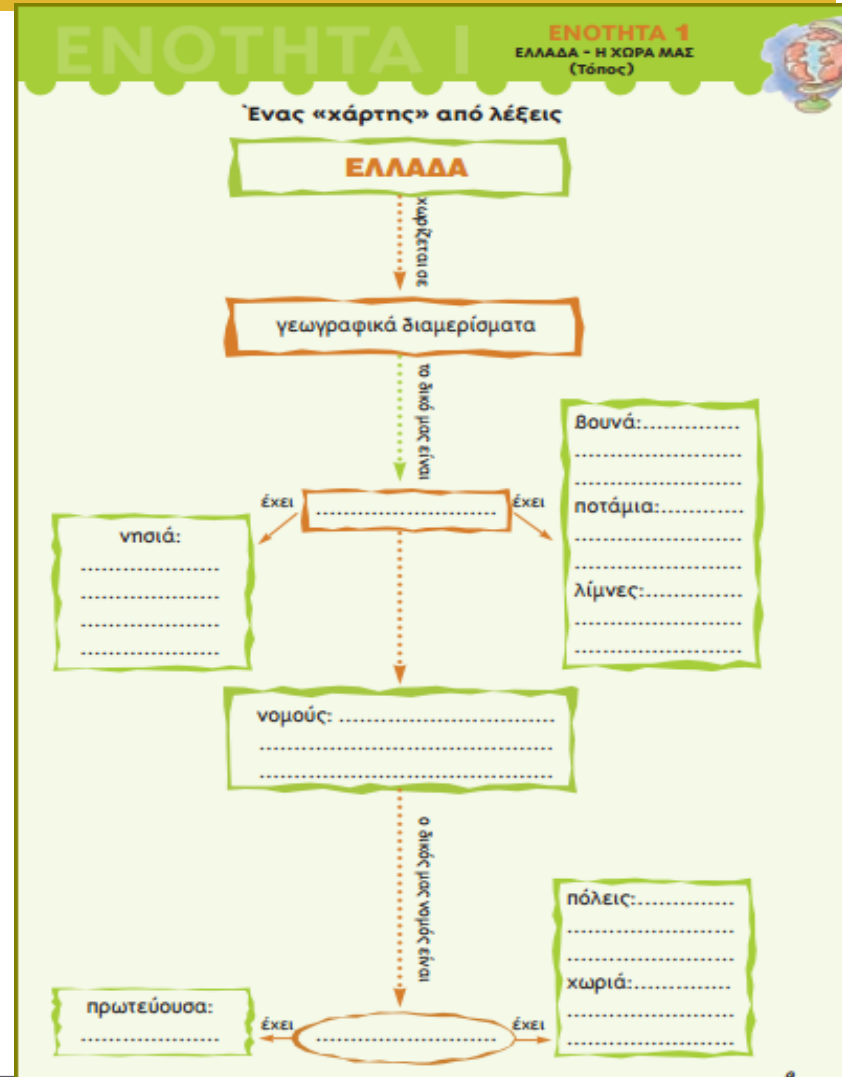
ΕΝΟΤΗΤΑ 1

ΕΝΟΤΗΤΑ 1
ΕΛΛΑΔΑ - Η ΧΩΡΑ ΜΑΣ
(Τόπος)

Ένας «χάρτης» από λέξεις

ΕΛΛΑΔΑ

χωρίζεται σε

γεωγραφικά διαμερίσματα

το δικό μας είναι

έχει

.........................

έχει

νησιά:
.....................
.....................
.....................
.....................

βουνά:...............
.........................
.........................
ποτάμια:............
.........................
.........................
λίμνες:...............
.........................
.........................

νομούς: ..................................
..............................................
..............................................

ο δικός μας νομός είναι

πόλεις:..............
.........................
.........................
χωριά:...............
.........................
.........................

πρωτεύουσα:
.....................

έχει

.........................

έχει